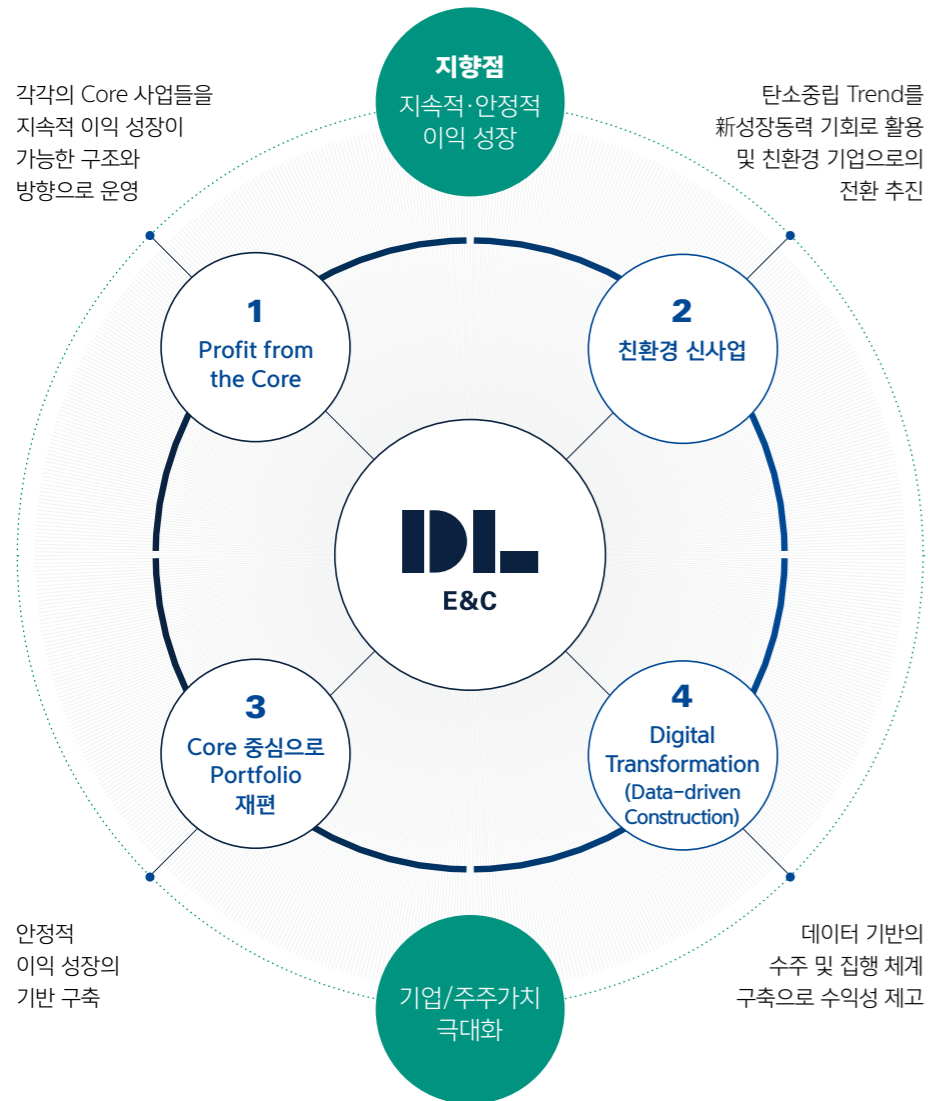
지향점
지속적·안정적 이익 성장

각각의 Core 사업들을 지속적 이익 성장이 가능한 구조와 방향으로 운영

탄소중립 Trend를 新성장동력 기회로 활용 및 친환경 기업으로의 전환 추진

1
Profit from the Core

2
친환경 신사업

DL
E&C

3
Core 중심으로 Portfolio 재편

4
Digital Transformation (Data-driven Construction)

안정적 이익 성장의 기반 구축

데이터 기반의 수주 및 집행 체계 구축으로 수익성 제고

기업/주주가치 극대화